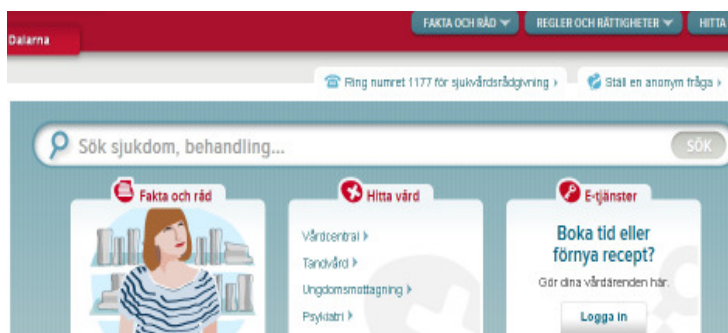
Dalarna

FAKTA OCH RÅD

REGLER OCH RÄTTIGHETER

HITTA

Ring numret 1177 för sjukvårdsrådgivning ›

Ställ en anonym fråga ›

Sök sjukdom, behandling...

SÖK

Fakta och råd

Hitta vård

Vårdcentral ›

Tandvård ›

Ungdomsmottagning ›

Psykiatri ›

E-tjänster

Boka tid eller förnya recept?

Gör dina vårdärenden här.

Logga in